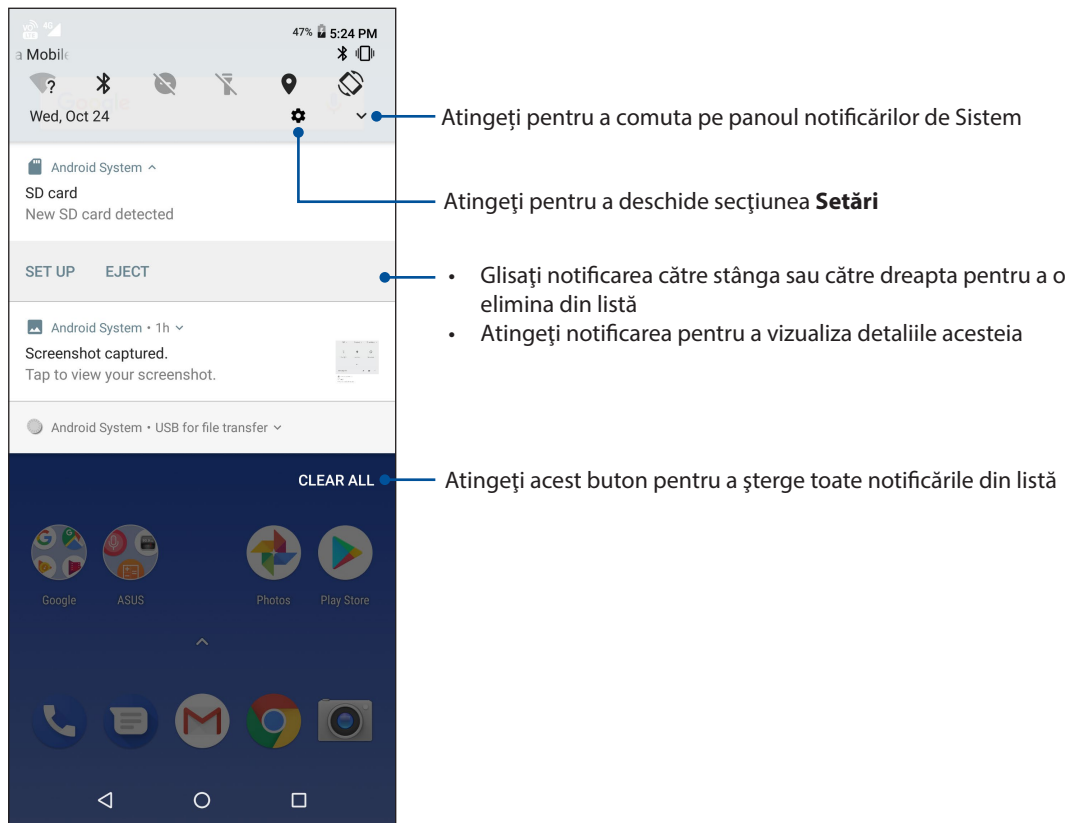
47% 5:24 PM
a Mobile
Wed, Oct 24

Android System ^
SD card
New SD card detected
SET UP EJECT

Android System • 1h
Screenshot captured.
Tap to view your screenshot.

Android System • USB for file transfer

CLEAR ALL

Google ASUS Photos Play Store

Atingeţi pentru a comuta pe panoul notificărilor de Sistem

Atingeţi pentru a deschide secţiunea **Setări**

• Glisaţi notificarea către stânga sau către dreapta pentru a o elimina din listă
• Atingeţi notificarea pentru a vizualiza detaliile acesteia

Atingeţi acest buton pentru a şterge toate notificările din listă